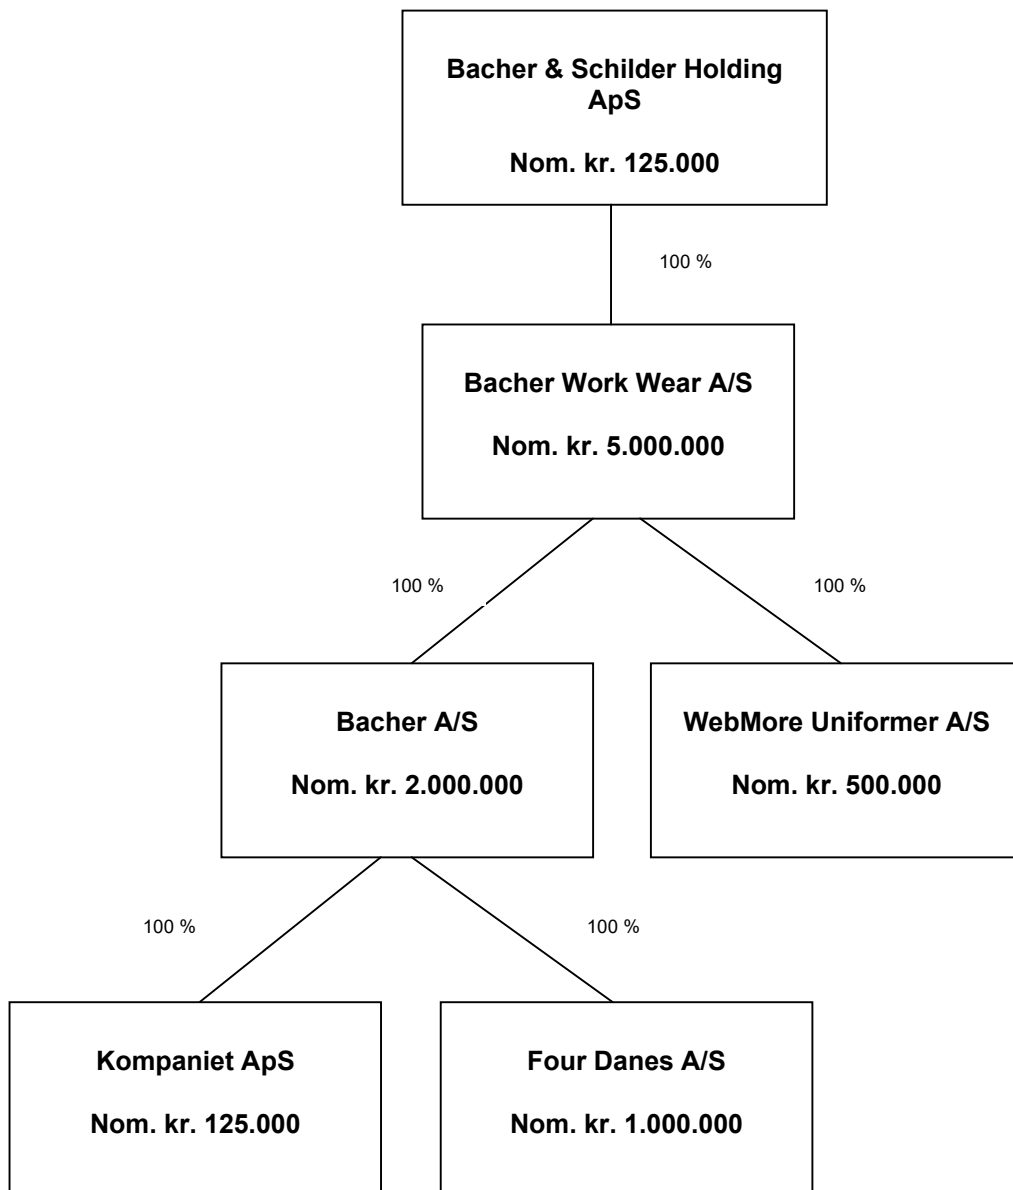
Bacher & Schilder Holding ApS

Nom. kr. 125.000

100 %

Bacher Work Wear A/S

Nom. kr. 5.000.000

100 %

100 %

Bacher A/S

Nom. kr. 2.000.000

WebMore Uniformer A/S

Nom. kr. 500.000

100 %

100 %

Kompaniet ApS

Nom. kr. 125.000

Four Danes A/S

Nom. kr. 1.000.000